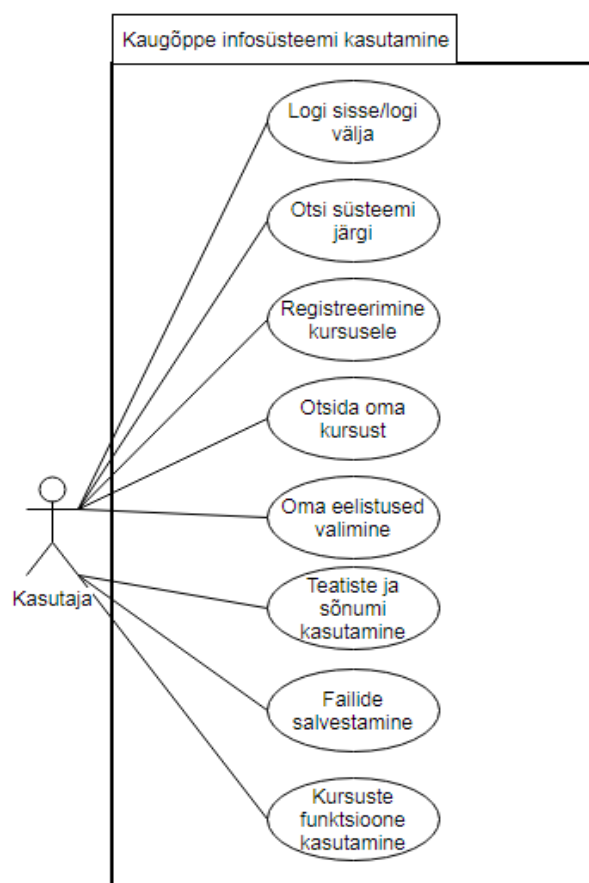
Kaugõppe infosüsteemi kasutamine

Logi sisse/logi välja

Otsi süsteemi järgi

Registreerimine kursusele

Otsida oma kursust

Oma eelistused valimine

Teatiste ja sõnumi kasutamine

Failide salvestamine

Kursuste funktsioone kasutamine

Kasutaja